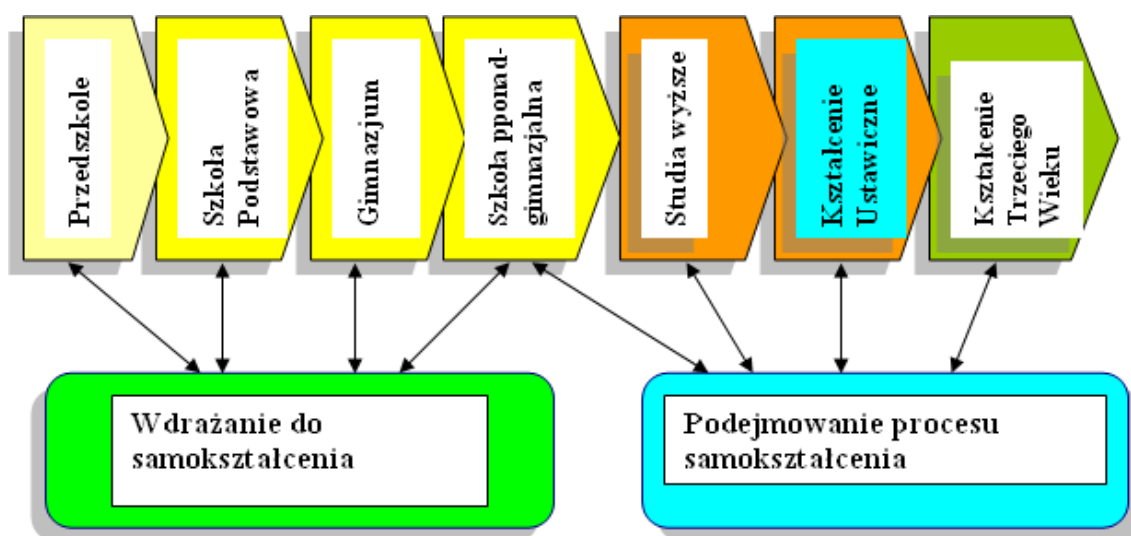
Przedszkole

Szkoła Podstawowa

Gimnazjum

Szkoła ponadgimnazjalna

Studia wyższe

Kształcenie Ustawiczne

Kształcenie Trzeciego Wieku

Wdrażanie do samokształcenia

Podejmowanie procesu samokształcenia